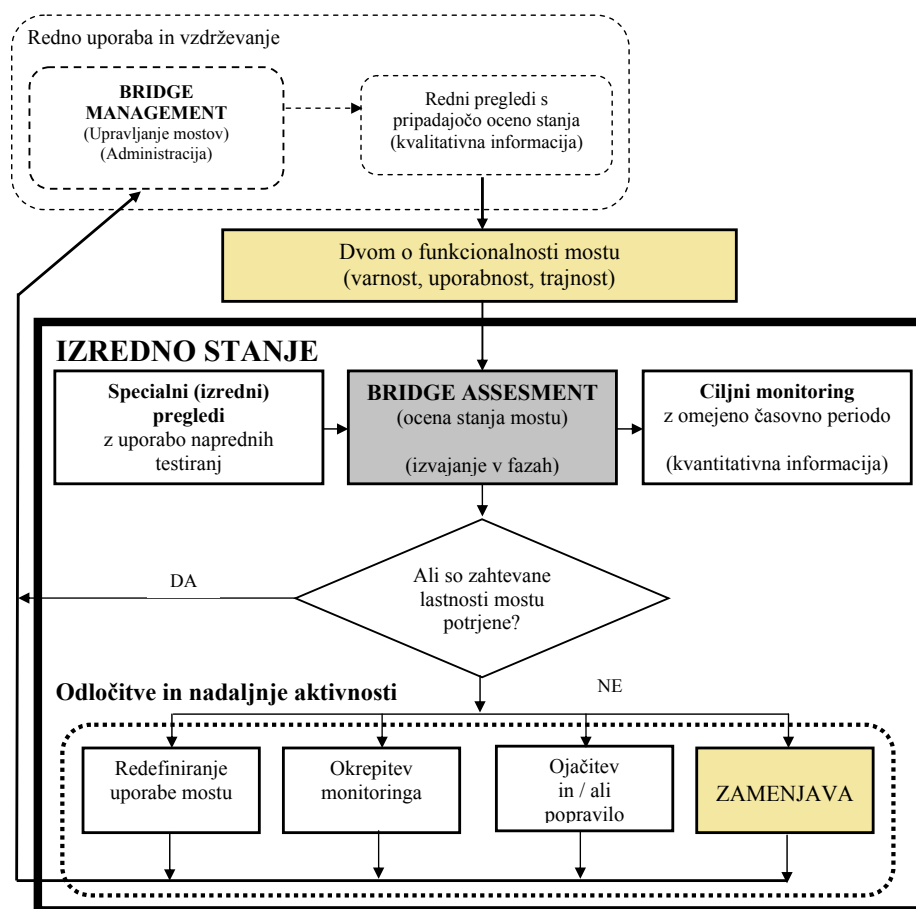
Redno uporaba in vzdrževanje

BRIDGE MANAGEMENT
(Upravljanje mostov)
(Administracija)

Redni pregledi s pripadajočo oceno stanja (kvalitativna informacija)

Dvom o funkcionalnosti mostu
(varnost, uporabnost, trajnost)

IZREDNO STANJE

Specialni (izredni) pregledi
z uporabo naprednih testiranj

BRIDGE ASSESMENT
(ocena stanja mostu)

(izvajanje v fazah)

Ciljni monitoring
z omejeno časovno periodo

(kvantitativna informacija)

DA

Ali so zahtevane lastnosti mostu potrjene?

Odločitve in nadaljnje aktivnosti

NE

Redefiniranje uporabe mostu

Okrepitev monitoringa

Ojačitev in / ali popravilo

ZAMENJAVA